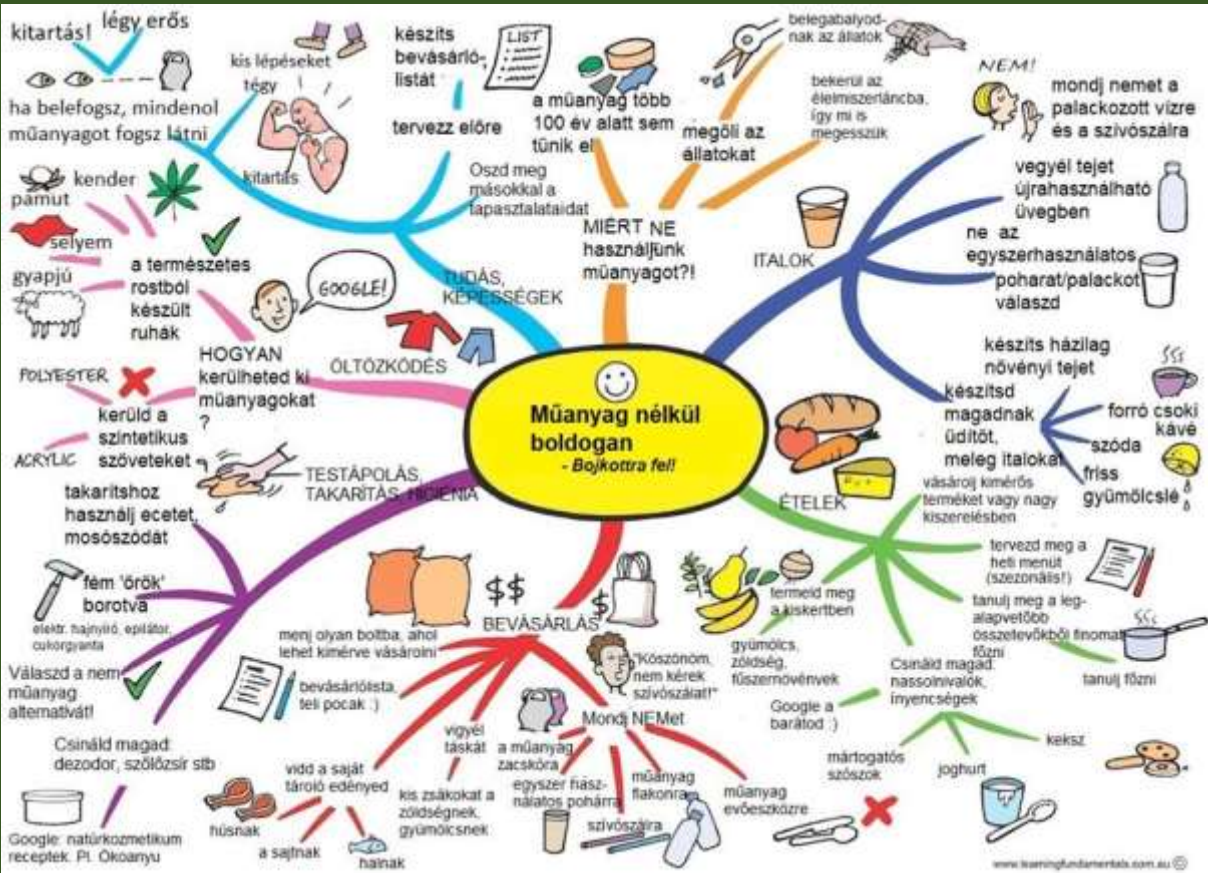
Műanyag nélkül boldogan
- Bojkottra fel!

kitartás! légy erős
ha belefogsz, mindenol műanyagot fogsz látni
kis lépéseket tégy
kitartás
készíts bevásárlólistát
LIST
tervezz előre
Oszd meg másokkal a tapasztalataidat
TUDÁS, KÉPESSÉGEK

a műanyag több 100 év alatt sem tűnik el
megöli az állatokat
belegabalyodnak az állatok
bekerül az élelmiszerláncba, így mi is megesszük
MIÉRT NE használjunk műanyagot?!

NEM!
mondj nemet a palackozott vízre és a szívószálra
vegyél tejet újrahasználható üvegben
ne az egyszerhasználatos poharat/palackot válaszd
ITALOK
készíts házilag növényi tejet
készítsd magadnak üdítőt, meleg italokat
forró csoki kávé
szóda
friss gyümölcslé

kender
pamut
selyem
gyapjú
a természetes rostból készült ruhák
GOOGLE!
HOGYAN kerülheted ki műanyagokat?
ÖLTÖZKÖDÉS
POLYESTER
kerüld a szintetikus szöveteket
ACRYLIC

TESTÁPOLÁS, TAKARÍTÁS, HIGIÉNIA
takarításhoz használj ecetet, mosószódát
fém 'örök' borotva
elektr. hajnyíró, epilátor, cukorgyanta
Válaszd a nem műanyag alternatívát!
Csináld magad: dezodor, szőlőzsír stb
Google: natúrkozmetikum receptek. Pl. Ökoanyu

ÉTELEK
vásárolj kimérős terméket vagy nagy kiszerelésben
tervezd meg a heti menüt (szezonális!)
termeld meg a kiskertben
tanulj meg a legalapvetőbb összetevőkből finomat főzni
tanulj főzni
gyümölcs, zöldség, fűszernövények
Csináld magad: nassolnivalók, ínyencségek
Google a barátod :)
keksz
mártogatós szószok
joghurt

$$
$
BEVÁSÁRLÁS
menj olyan boltba, ahol lehet kimérve vásárolni
"Köszönöm, nem kérek szívószálat!"
bevásárlólista, teli pocak :)
vigyél táskát
Mondj NEMet
a műanyag zacskóra
egyszer használatos pohárra
műanyag flakonra
műanyag evőeszközre
szívószálra
vidd a saját tároló edényed
kis zsákokat a zöldségnek, gyümölcsnek
húsnak
a sajtnak
halnak

www.learningfundamentals.com.au